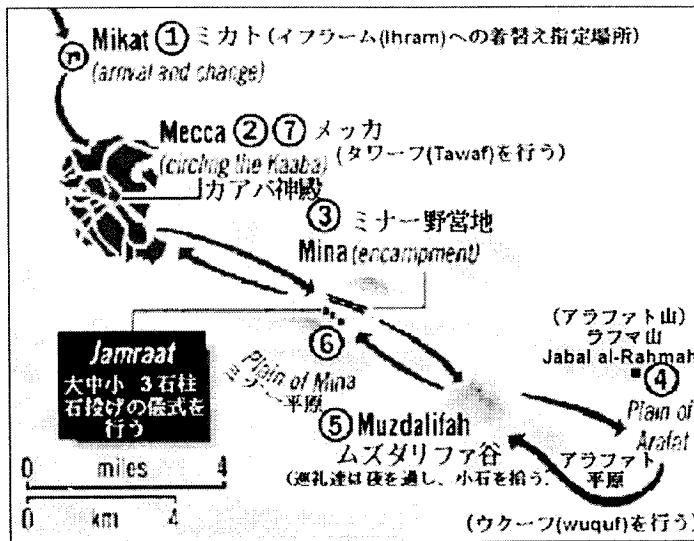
Mikat ① ミカト(イフラーム(Ihram)への着替え指定場所)
(arrival and change)

Mecca ②⑦ メッカ
(circling the Kaaba) (タワーフ(Tawaf)を行う)
カアバ神殿

③ ミナー野営地
Mina (encampment)

(アラファト山)
ラフマ山
Jabal al-Rahmah
④

⑥

Jamraat
大中小 3石柱
石投げの儀式を
行う

Plain of Mina
ミナー平原

⑤ Muzdalifah
ムズダリファ谷
(巡礼達は夜を過し、小石を拾う)

Plain of
Arafat
アラファト
平原

0 miles 4
0 km 4

(ウクーフ(wuquf)を行う)